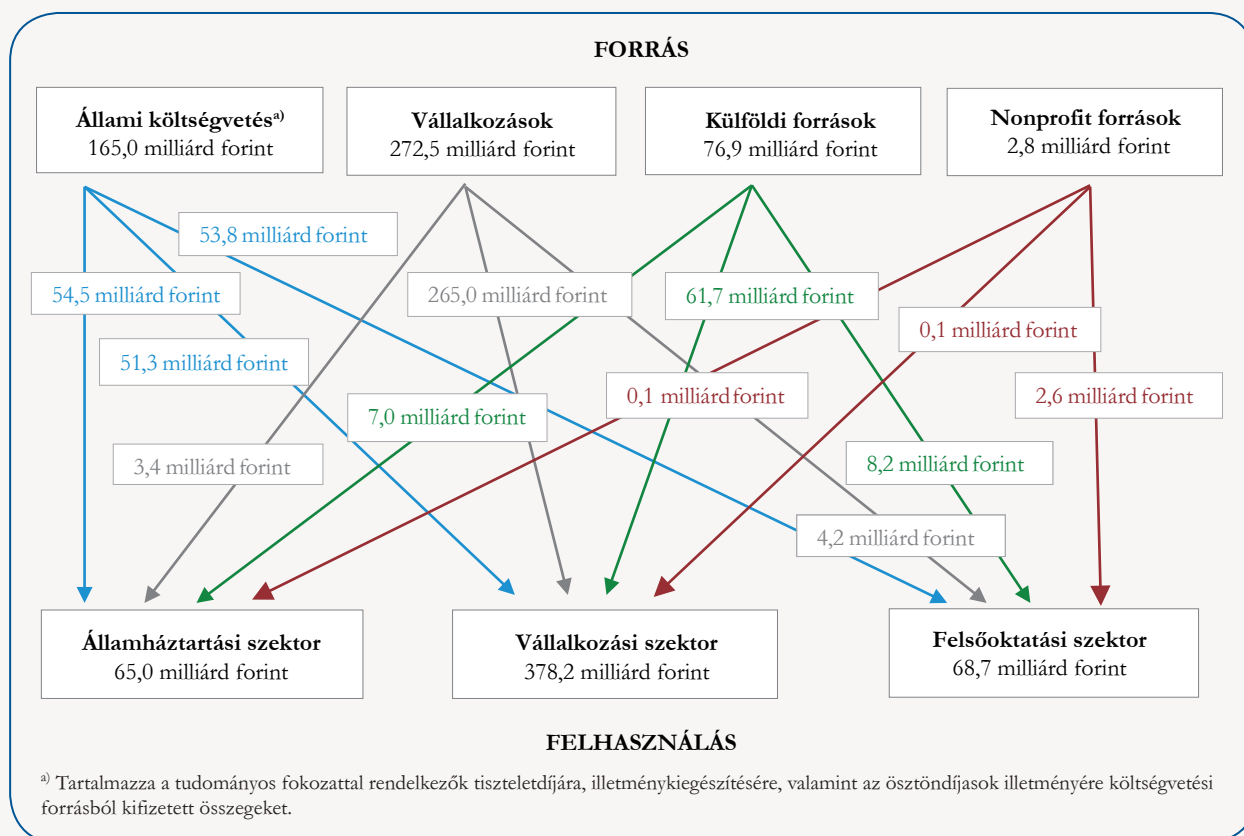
FORRÁS

**Állami költségvetés**$^{a)}$
165,0 milliárd forint

**Vállalkozások**
272,5 milliárd forint

**Külföldi források**
76,9 milliárd forint

**Nonprofit források**
2,8 milliárd forint

53,8 milliárd forint

54,5 milliárd forint

265,0 milliárd forint

61,7 milliárd forint

0,1 milliárd forint

51,3 milliárd forint

0,1 milliárd forint

2,6 milliárd forint

7,0 milliárd forint

3,4 milliárd forint

8,2 milliárd forint

4,2 milliárd forint

**Államháztartási szektor**
65,0 milliárd forint

**Vállalkozási szektor**
378,2 milliárd forint

**Felsőoktatási szektor**
68,7 milliárd forint

FELHASZNÁLÁS

$^{a)}$ Tartalmazza a tudományos fokozattal rendelkezők tiszteletdíjára, illetménykiegészítésére, valamint az ösztöndíjasok illetményére költségvetési forrásból kifizetett összegeket.